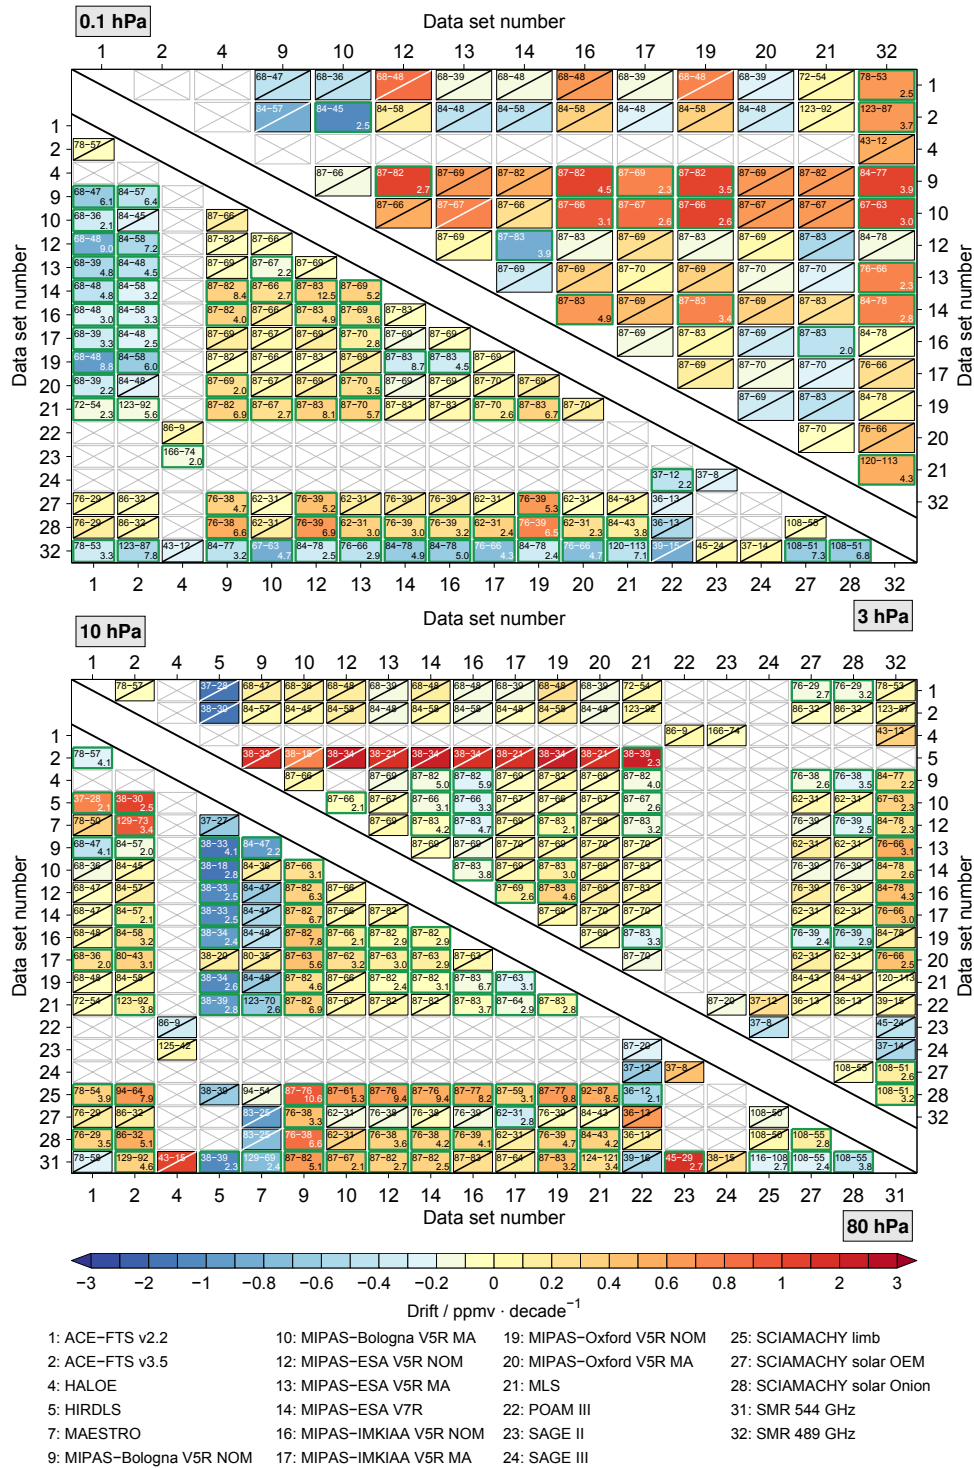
0.1 hPa

Data set number

1 2 4 9 10 12 13 14 16 17 19 20 21 32

Data set number

3 hPa

10 hPa

1 2 4 5 9 10 12 13 14 16 17 19 20 21 22 23 24 27 28 32

Data set number

80 hPa

−3 −2 −1 −0.8 −0.6 −0.4 −0.2 0 0.2 0.4 0.6 0.8 1 2 3

Drift / ppmv · decade$^{-1}$

1: ACE−FTS v2.2
2: ACE−FTS v3.5
4: HALOE
5: HIRDLS
7: MAESTRO
9: MIPAS−Bologna V5R NOM

10: MIPAS−Bologna V5R MA
12: MIPAS−ESA V5R NOM
13: MIPAS−ESA V5R MA
14: MIPAS−ESA V7R
16: MIPAS−IMKIAA V5R NOM
17: MIPAS−IMKIAA V5R MA

19: MIPAS−Oxford V5R NOM
20: MIPAS−Oxford V5R MA
21: MLS
22: POAM III
23: SAGE II
24: SAGE III

25: SCIAMACHY limb
27: SCIAMACHY solar OEM
28: SCIAMACHY solar Onion
31: SMR 544 GHz
32: SMR 489 GHz